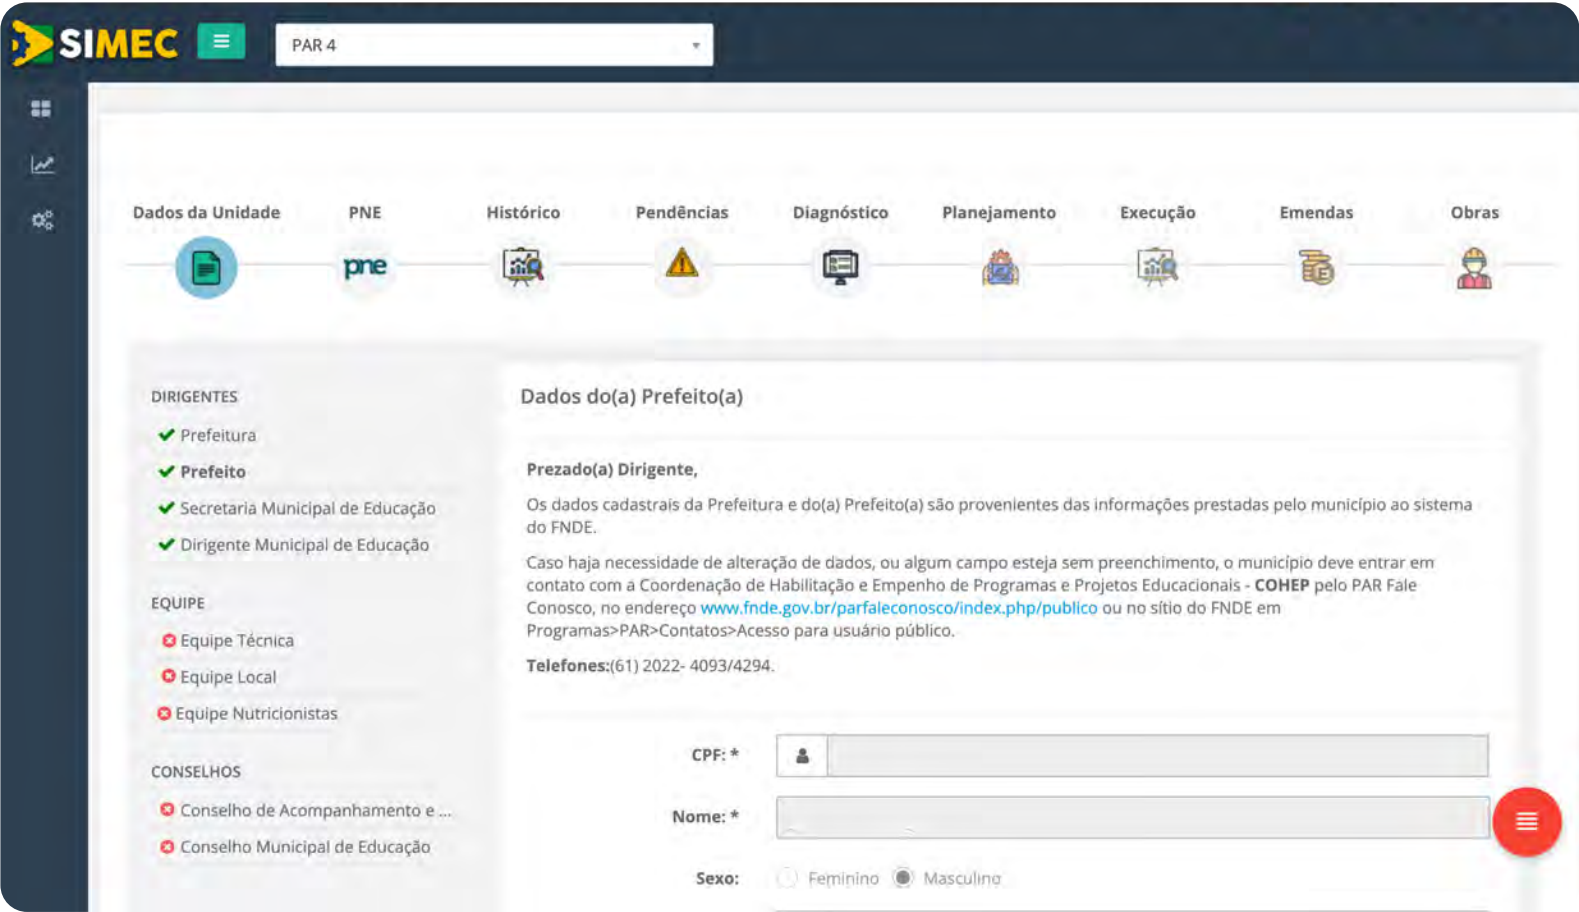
SIMEC

PAR 4

Dados da Unidade
PNE
Histórico
Pendências
Diagnóstico
Planejamento
Execução
Emendas
Obras

pne

DIRIGENTES
Prefeitura
Prefeito
Secretaria Municipal de Educação
Dirigente Municipal de Educação

EQUIPE
Equipe Técnica
Equipe Local
Equipe Nutricionistas

CONSELHOS
Conselho de Acompanhamento e ...
Conselho Municipal de Educação

Dados do(a) Prefeito(a)

Prezado(a) Dirigente,

Os dados cadastrais da Prefeitura e do(a) Prefeito(a) são provenientes das informações prestadas pelo município ao sistema do FNDE.

Caso haja necessidade de alteração de dados, ou algum campo esteja sem preenchimento, o município deve entrar em contato com a Coordenação de Habilitação e Empenho de Programas e Projetos Educacionais - COHEP pelo PAR Fale Conosco, no endereço www.fnde.gov.br/parfaleconosco/index.php/publico ou no sítio do FNDE em Programas>PAR>Contatos>Acesso para usuário público.

Telefones:(61) 2022- 4093/4294.

CPF: *
Nome: *
Sexo: Feminino Masculino